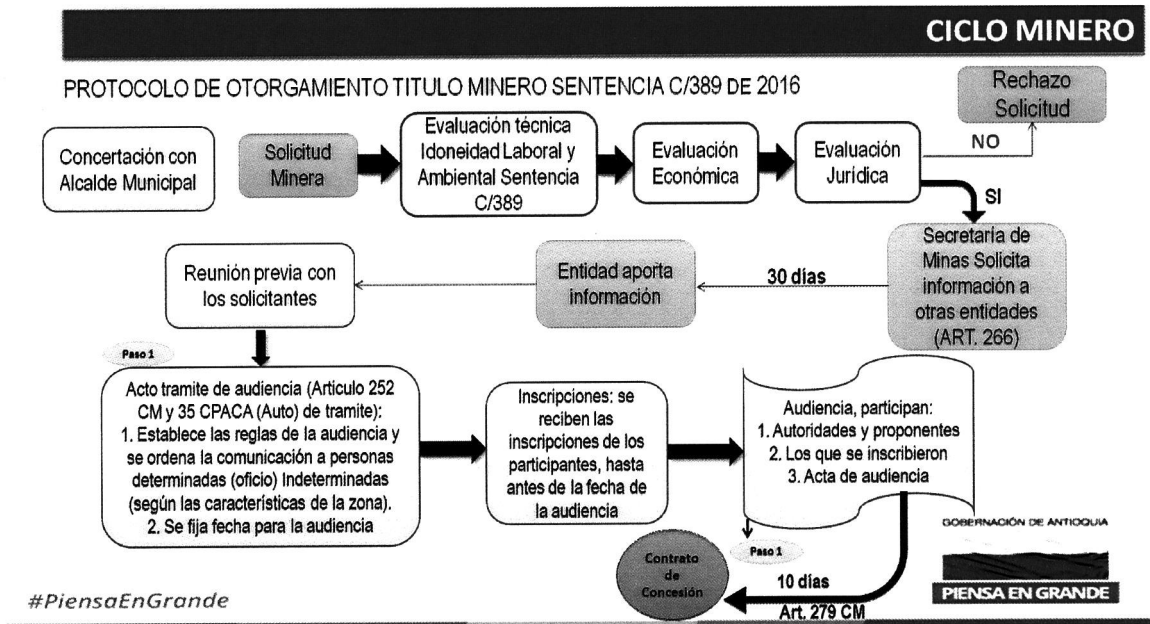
CICLO MINERO

PROTOCOLO DE OTORGAMIENTO TITULO MINERO SENTENCIA C/389 DE 2016

Rechazo Solicitud

Concertación con Alcalde Municipal

Solicitud Minera

Evaluación técnica Idoneidad Laboral y Ambiental Sentencia C/389

Evaluación Económica

Evaluación Jurídica

NO

SI

Secretaria de Minas Solicita información a otras entidades (ART. 266)

30 días

Entidad aporta información

Reunión previa con los solicitantes

Paso 1

Acto tramite de audiencia (Articulo 252 CM y 35 CPACA (Auto) de tramite):
1. Establece las reglas de la audiencia y se ordena la comunicación a personas determinadas (oficio) Indeterminadas (según las características de la zona).
2. Se fija fecha para la audiencia

Inscripciones: se reciben las inscripciones de los participantes, hasta antes de la fecha de la audiencia

Audiencia, participan:
1. Autoridades y proponentes
2. Los que se inscribieron
3. Acta de audiencia

GOBERNACIÓN DE ANTIOQUIA

Paso 1

Contrato de Concesión

10 días

Art. 279 CM

PIENSA EN GRANDE

#PiensaEnGrande